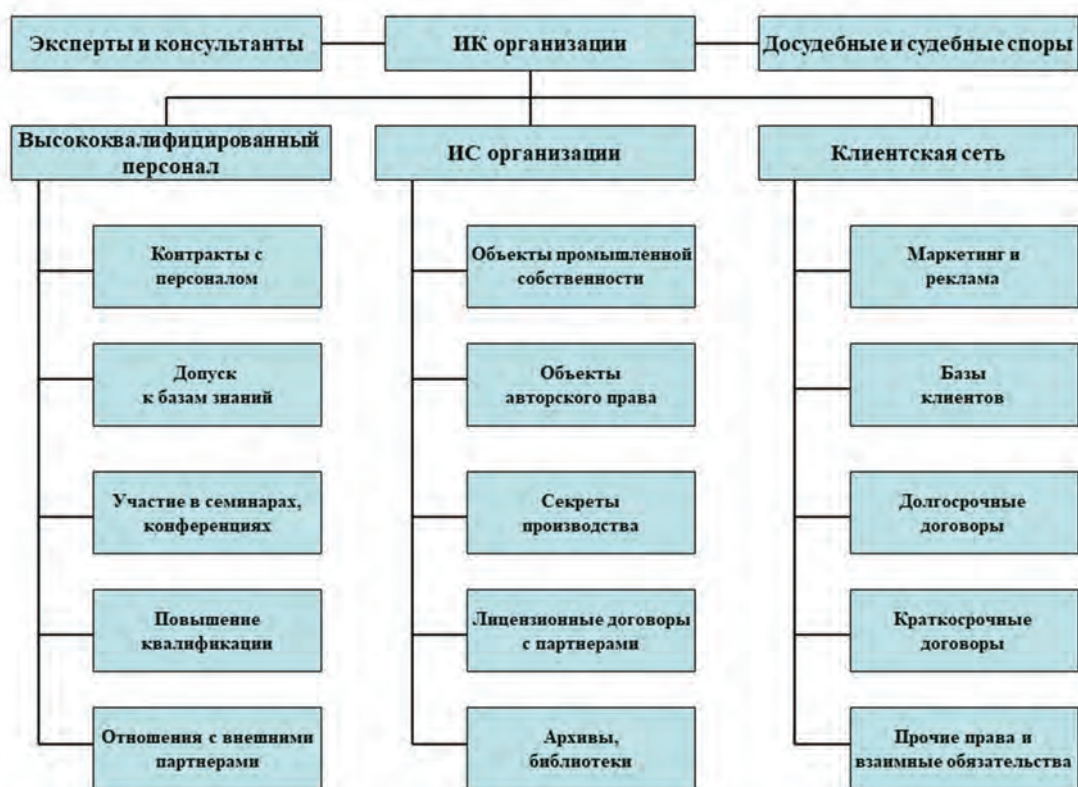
Эксперты и консультанты

ИК организации

Досудебные и судебные споры

Высококвалифицированный персонал

Контракты с персоналом

Допуск к базам знаний

Участие в семинарах, конференциях

Повышение квалификации

Отношения с внешними партнерами

ИС организации

Объекты промышленной собственности

Объекты авторского права

Секреты производства

Лицензионные договоры с партнерами

Архивы, библиотеки

Клиентская сеть

Маркетинг и реклама

Базы клиентов

Долгосрочные договоры

Краткосрочные договоры

Прочие права и взаимные обязательства